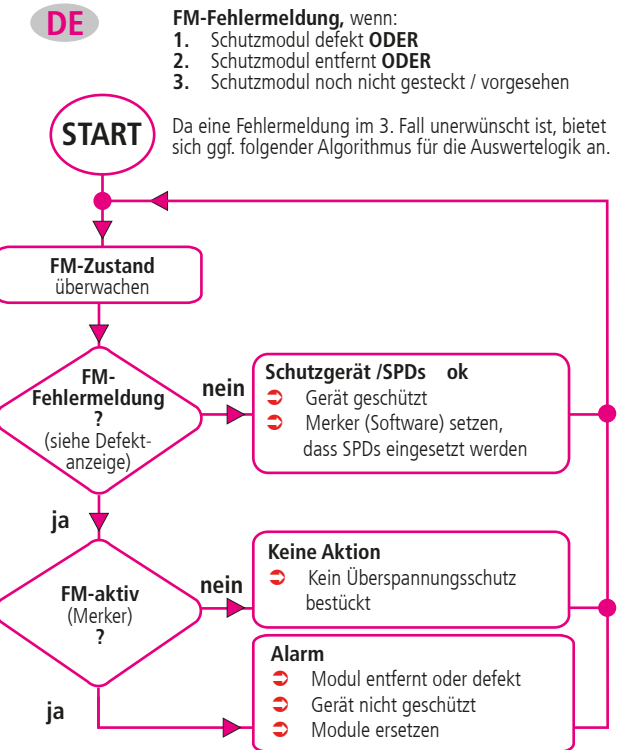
DE

FM-Fehlermeldung, wenn:
1. Schutzmodul defekt ODER
2. Schutzmodul entfernt ODER
3. Schutzmodul noch nicht gesteckt / vorgesehen

START

Da eine Fehlermeldung im 3. Fall unerwünscht ist, bietet sich ggf. folgender Algorithmus für die Auswertelogik an.

FM-Zustand überwachen

FM-Fehlermeldung ? (siehe Defektanzeige)

nein

Schutzgerät /SPDs ok
➲ Gerät geschützt
➲ Merker (Software) setzen, dass SPDs eingesetzt werden

ja

FM-aktiv (Merker) ?

nein

Keine Aktion
➲ Kein Überspannungsschutz bestückt

ja

Alarm
➲ Modul entfernt oder defekt
➲ Gerät nicht geschützt
➲ Module ersetzen